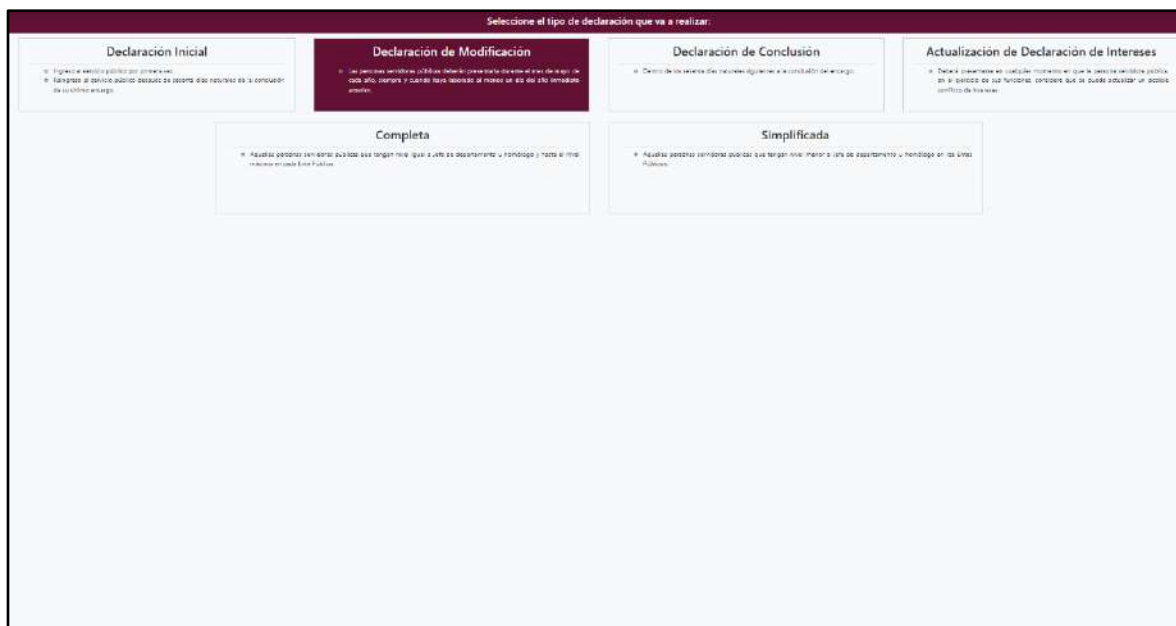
Seleccione el tipo de declaración que va a realizar:

Declaración Inicial

- Ingreso al servicio público por primera vez.
- Reingreso al servicio público después de sesenta días naturales de la conclusión de su último encargo.

Declaración de Modificación

- Las personas servidoras públicas deberán presentarla durante el mes de mayo de cada año, siempre y cuando haya laborado al menos un día del año inmediato anterior.

Declaración de Conclusión

- Dentro de los sesenta días naturales siguientes a la conclusión del encargo.

Actualización de Declaración de Intereses

- Deberá presentarse en cualquier momento en que la persona servidora pública, en el ejercicio de sus funciones, considere que se puede actualizar un posible conflicto de Intereses.

Completa

- Aquellas personas servidoras públicas que tengan nivel igual a jefe de departamento u homólogo y hasta el nivel máximo en cada Ente Público.

Simplificada

- Aquellas personas servidoras públicas que tengan nivel menor a jefe de departamento u homólogo en los Entes Públicos.